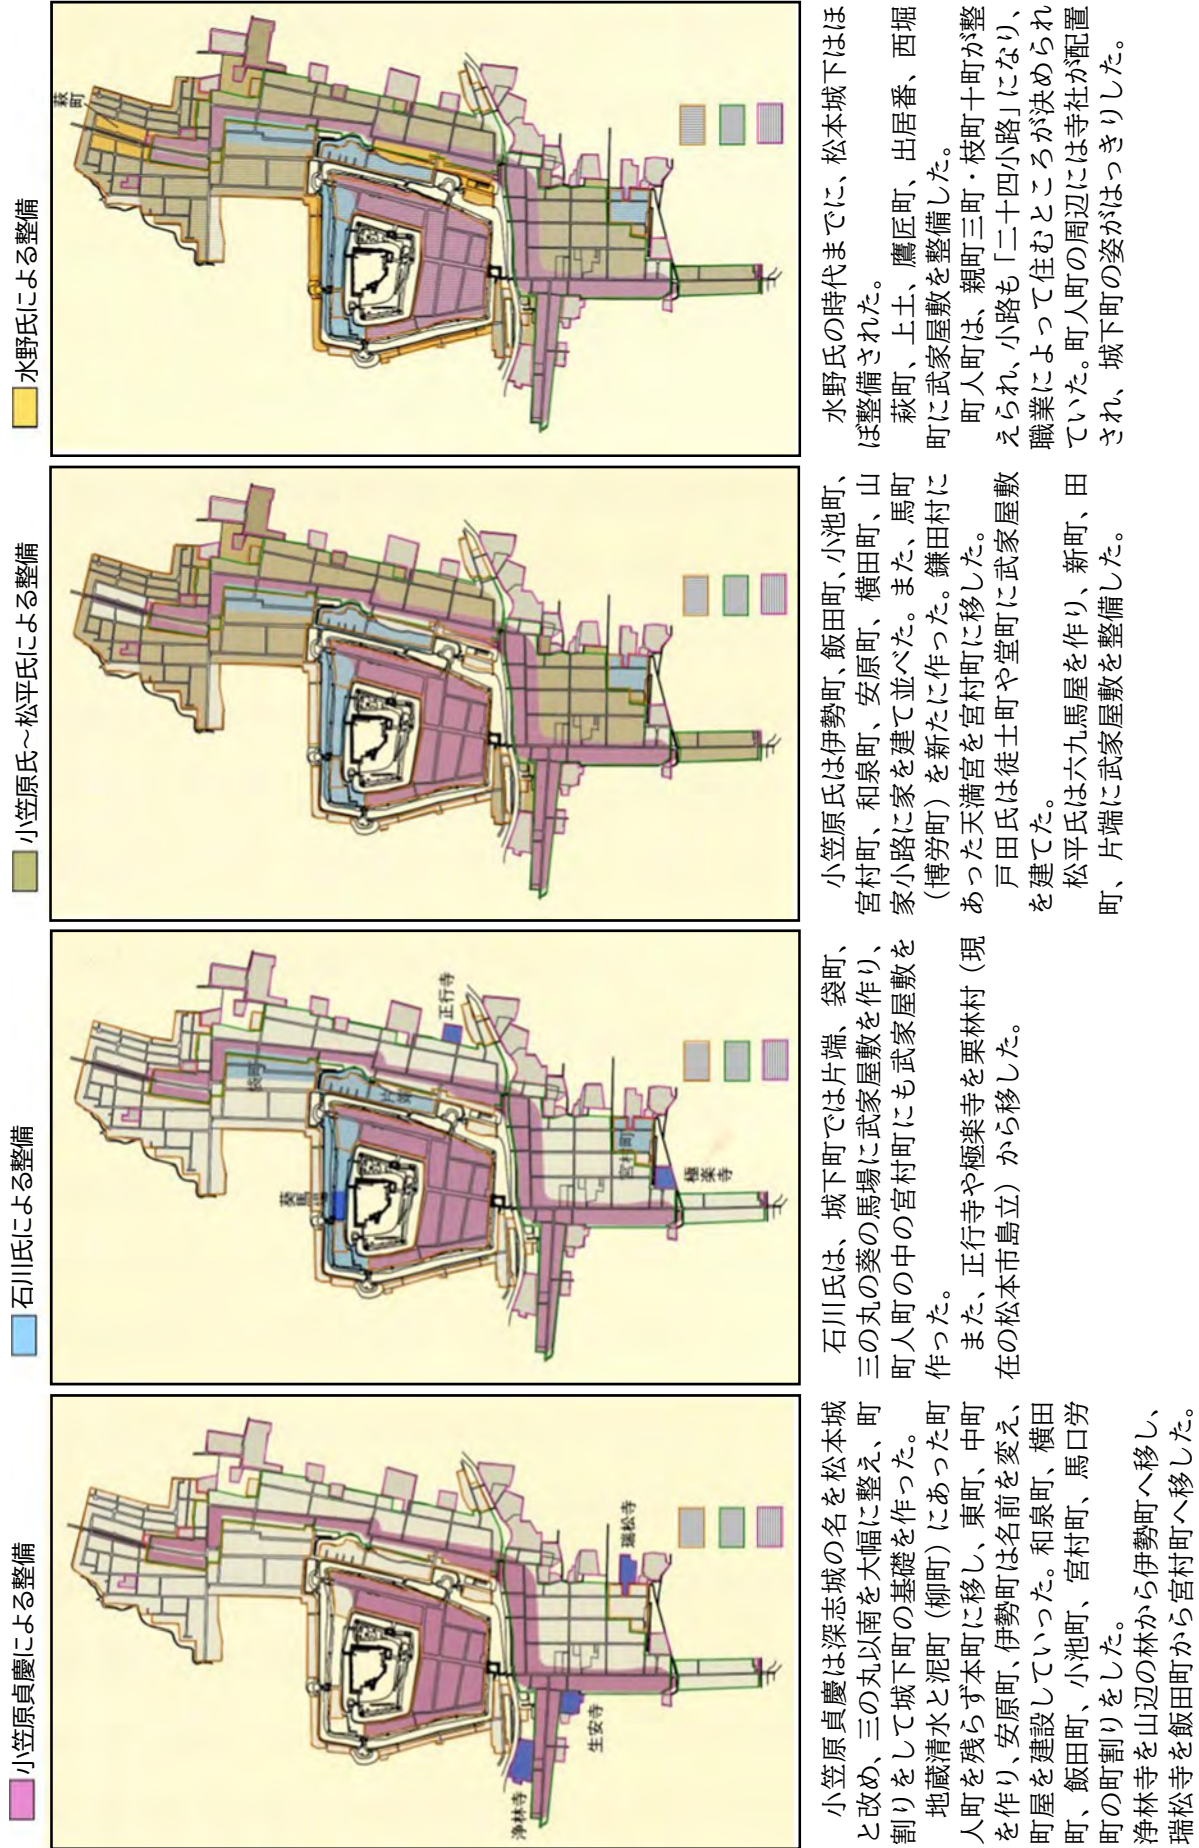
小笠原貞慶による整備

浄林寺
生安寺
瑞松寺

小笠原貞慶は深志城の名を松本城と改め、三の丸以南を大幅に整え、町割りをして城下町の基礎を作った。

地蔵清水と泥町（柳町）にあった町人町を残らず本町に移し、東町、中町を作り、安原町、伊勢町は名前を変え、町屋を建設していった。和泉町、横田町、飯田町、小池町、宮村町、馬口労町の町割りをした。

浄林寺を山辺の林から伊勢町へ移し、瑞松寺を飯田町から宮村町へ移した。

石川氏による整備

葵馬場
片端
袋町
宮村町
正行寺
極楽寺

石川氏は、城下町では片端、袋町、三の丸の葵の馬場に武家屋敷を作り、町人町の中の宮村町にも武家屋敷を作った。

また、正行寺や極楽寺を栗林村（現在の松本市島立）から移した。

小笠原氏～松平氏による整備

小笠原氏は伊勢町、飯田町、小池町、宮村町、和泉町、安原町、横田町、山家小路に家を建て並べた。また、馬町（博労町）を新たに作った。鎌田村にあった天満宮を宮村町に移した。

戸田氏は徒士町や堂町に武家屋敷を建てた。

松平氏は六九馬屋を作り、新町、田町、片端に武家屋敷を整備した。

水野氏による整備

萩町

水野氏の時代までに、松本城下はほぼ整備された。

萩町、上土、鷹匠町、出居番、西堀町に武家屋敷を整備した。

町人町は、親町三町・枝町十町が整えられ、小路も「二十四小路」になり、職業によって住むところが決められていた。町人町の周辺には寺社が配置され、城下町の姿がはっきりした。